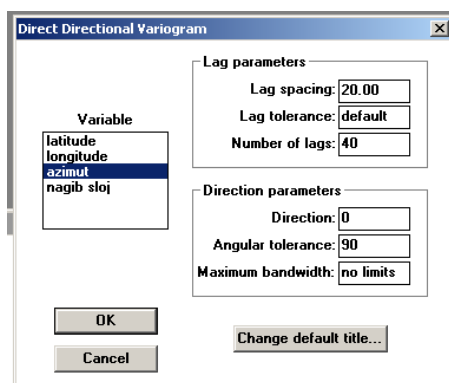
Direct Directional Variogram

Lag parameters
Lag spacing: 20.00
Lag tolerance: default
Number of lags: 40

Variable
latitude
longitude
azimut
nagib sloj

Direction parameters
Direction: 0
Angular tolerance: 90
Maximum bandwidth: no limits

OK
Cancel

Change default title...